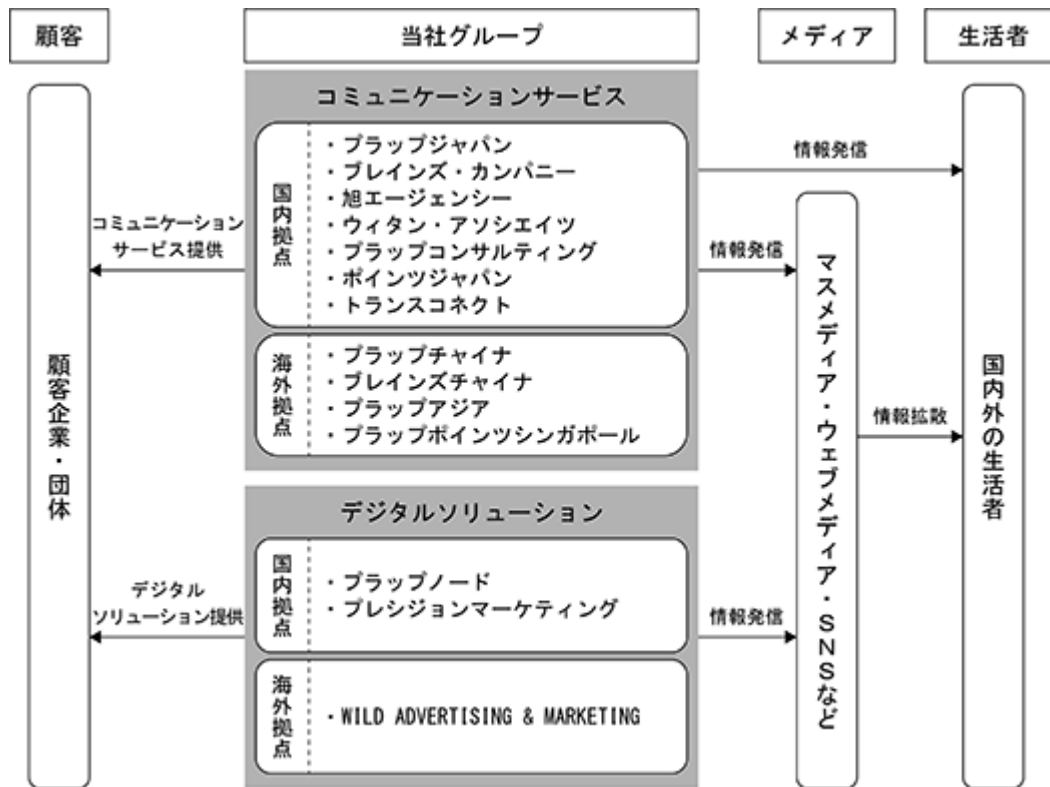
顧客

当社グループ

メディア

生活者

顧客企業・団体

コミュニケーションサービス

国内拠点

・プラップジャパン
・ブレインズ・カンパニー
・旭エージェンシー
・ウィタン・アソシエイツ
・プラップコンサルティング
・ポインツジャパン
・トランスコネクト

海外拠点

・プラップチャイナ
・ブレインズチャイナ
・プラップアジア
・プラップポインツシンガポール

コミュニケーションサービス提供

情報発信

情報発信

デジタルソリューション

国内拠点

・プラップノード
・プレシジョンマーケティング

海外拠点

・WILD ADVERTISING & MARKETING

デジタルソリューション提供

情報発信

マスメディア・ウェブメディア・SNSなど

情報拡散

国内外の生活者